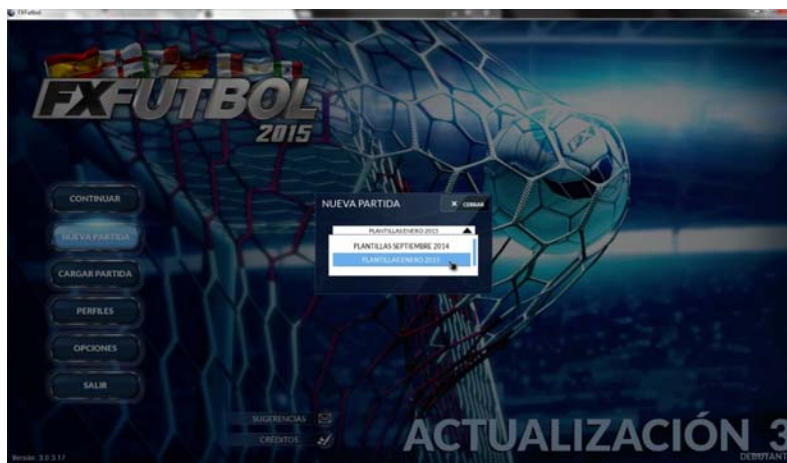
FXFutbol

FXFÚTBOL 2015

CONTINUAR

NUEVA PARTIDA

CARGAR PARTIDA

PERFILES

OPCIONES

SALIR

NUEVA PARTIDA

CERRAR

PLANTILLAS ENERO 2015

PLANTILLAS SEPTIEMBRE 2014

PLANTILLAS ENERO 2015

SUGERENCIAS

CRÉDITOS

ACTUALIZACIÓN 3

Versión: 3.0.3.17

DEBUTANT